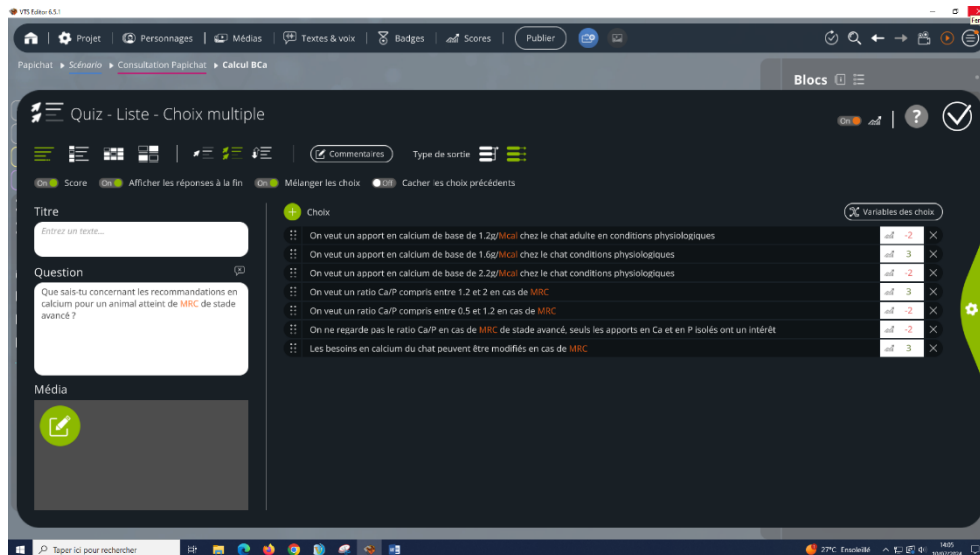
VTS Editor 6.5.1

Projet | Personnages | Médias | Textes & voix | Badges | Scores | Publier

Papichat ▸ Scénario ▸ Consultation Papichat ▸ Calcul BCa

Blocs

Quiz - Liste - Choix multiple

On

Commentaires

Type de sortie

On Score On Afficher les réponses à la fin On Mélanger les choix Off Cacher les choix précédents

Titre

Entrez un texte...

Question

Que sais-tu concernant les recommandations en calcium pour un animal atteint de MRC de stade avancé ?

Média

Choix

Variables des choix

| Choix | Score |
|---|---|
| On veut un apport en calcium de base de 1.2g/Mcal chez le chat adulte en conditions physiologiques | -2 |
| On veut un apport en calcium de base de 1.6g/Mcal chez le chat conditions physiologiques | 3 |
| On veut un apport en calcium de base de 2.2g/Mcal chez le chat conditions physiologiques | -2 |
| On veut un ratio Ca/P compris entre 1.2 et 2 en cas de MRC | 3 |
| On veut un ratio Ca/P compris entre 0.5 et 1.2 en cas de MRC | -2 |
| On ne regarde pas le ratio Ca/P en cas de MRC de stade avancé, seuls les apports en Ca et en P isolés ont un intérêt | -2 |
| Les besoins en calcium du chat peuvent être modifiés en cas de MRC | 3 |

Taper ici pour rechercher

27°C Ensoleillé 14:05